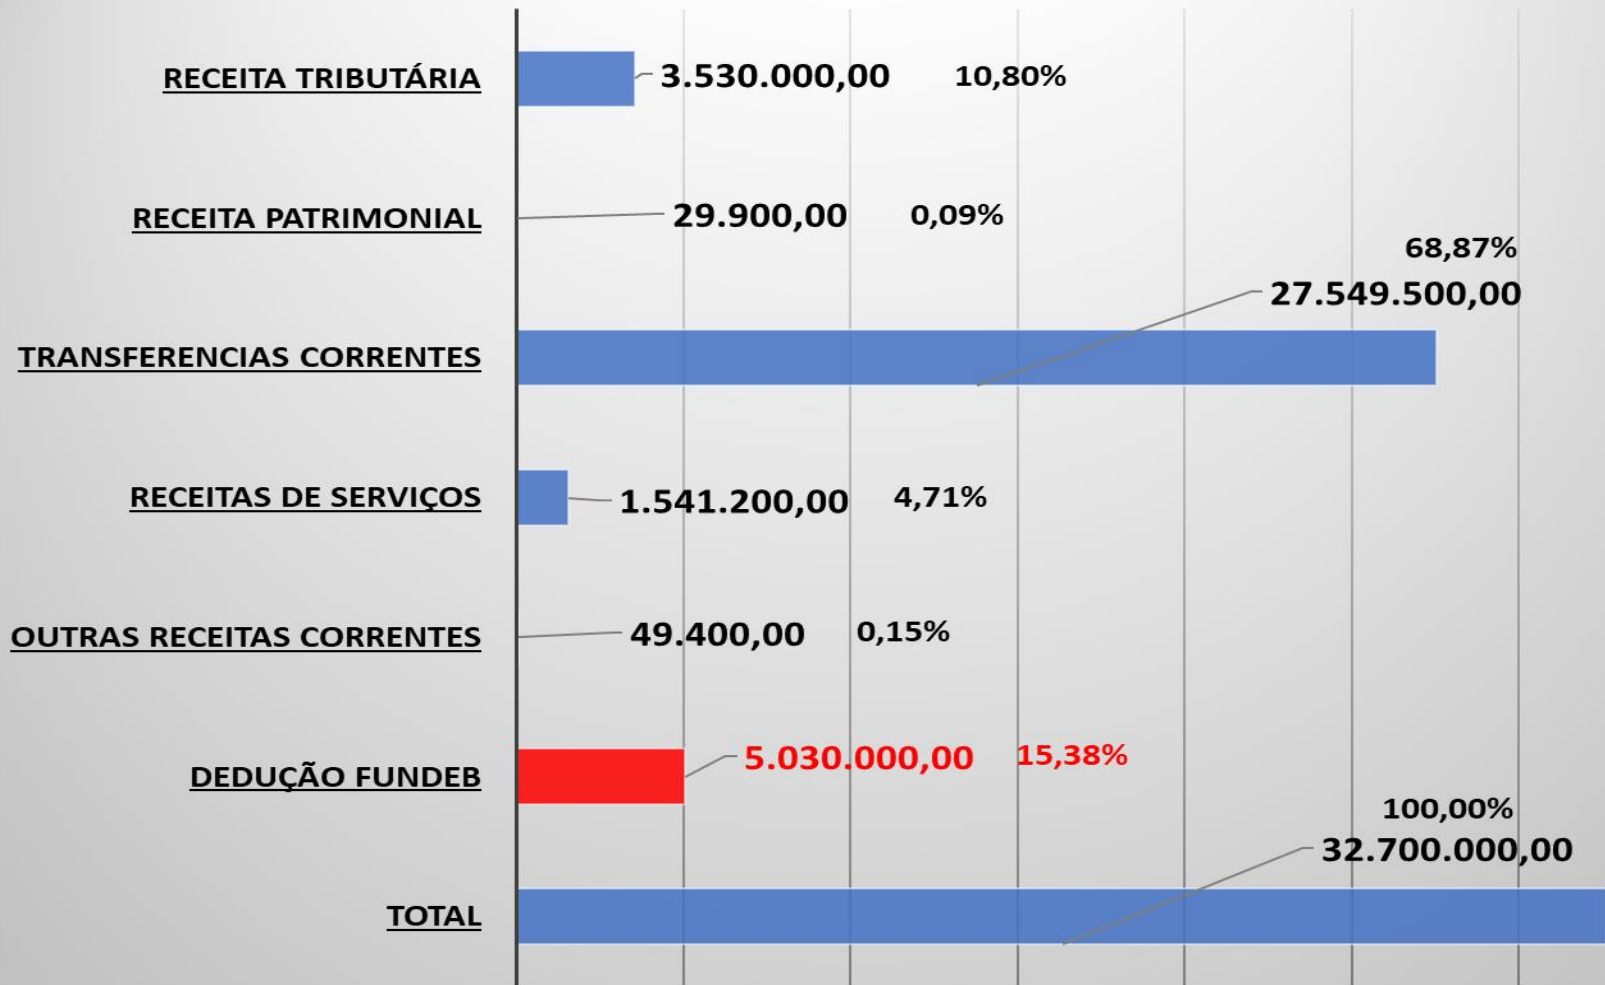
RECEITA TRIBUTÁRIA 3.530.000,00 10,80%

RECEITA PATRIMONIAL 29.900,00 0,09%

TRANSFERENCIAS CORRENTES 68,87% 27.549.500,00

RECEITAS DE SERVIÇOS 1.541.200,00 4,71%

OUTRAS RECEITAS CORRENTES 49.400,00 0,15%

DEDUÇÃO FUNDEB 5.030.000,00 15,38%

TOTAL 100,00% 32.700.000,00